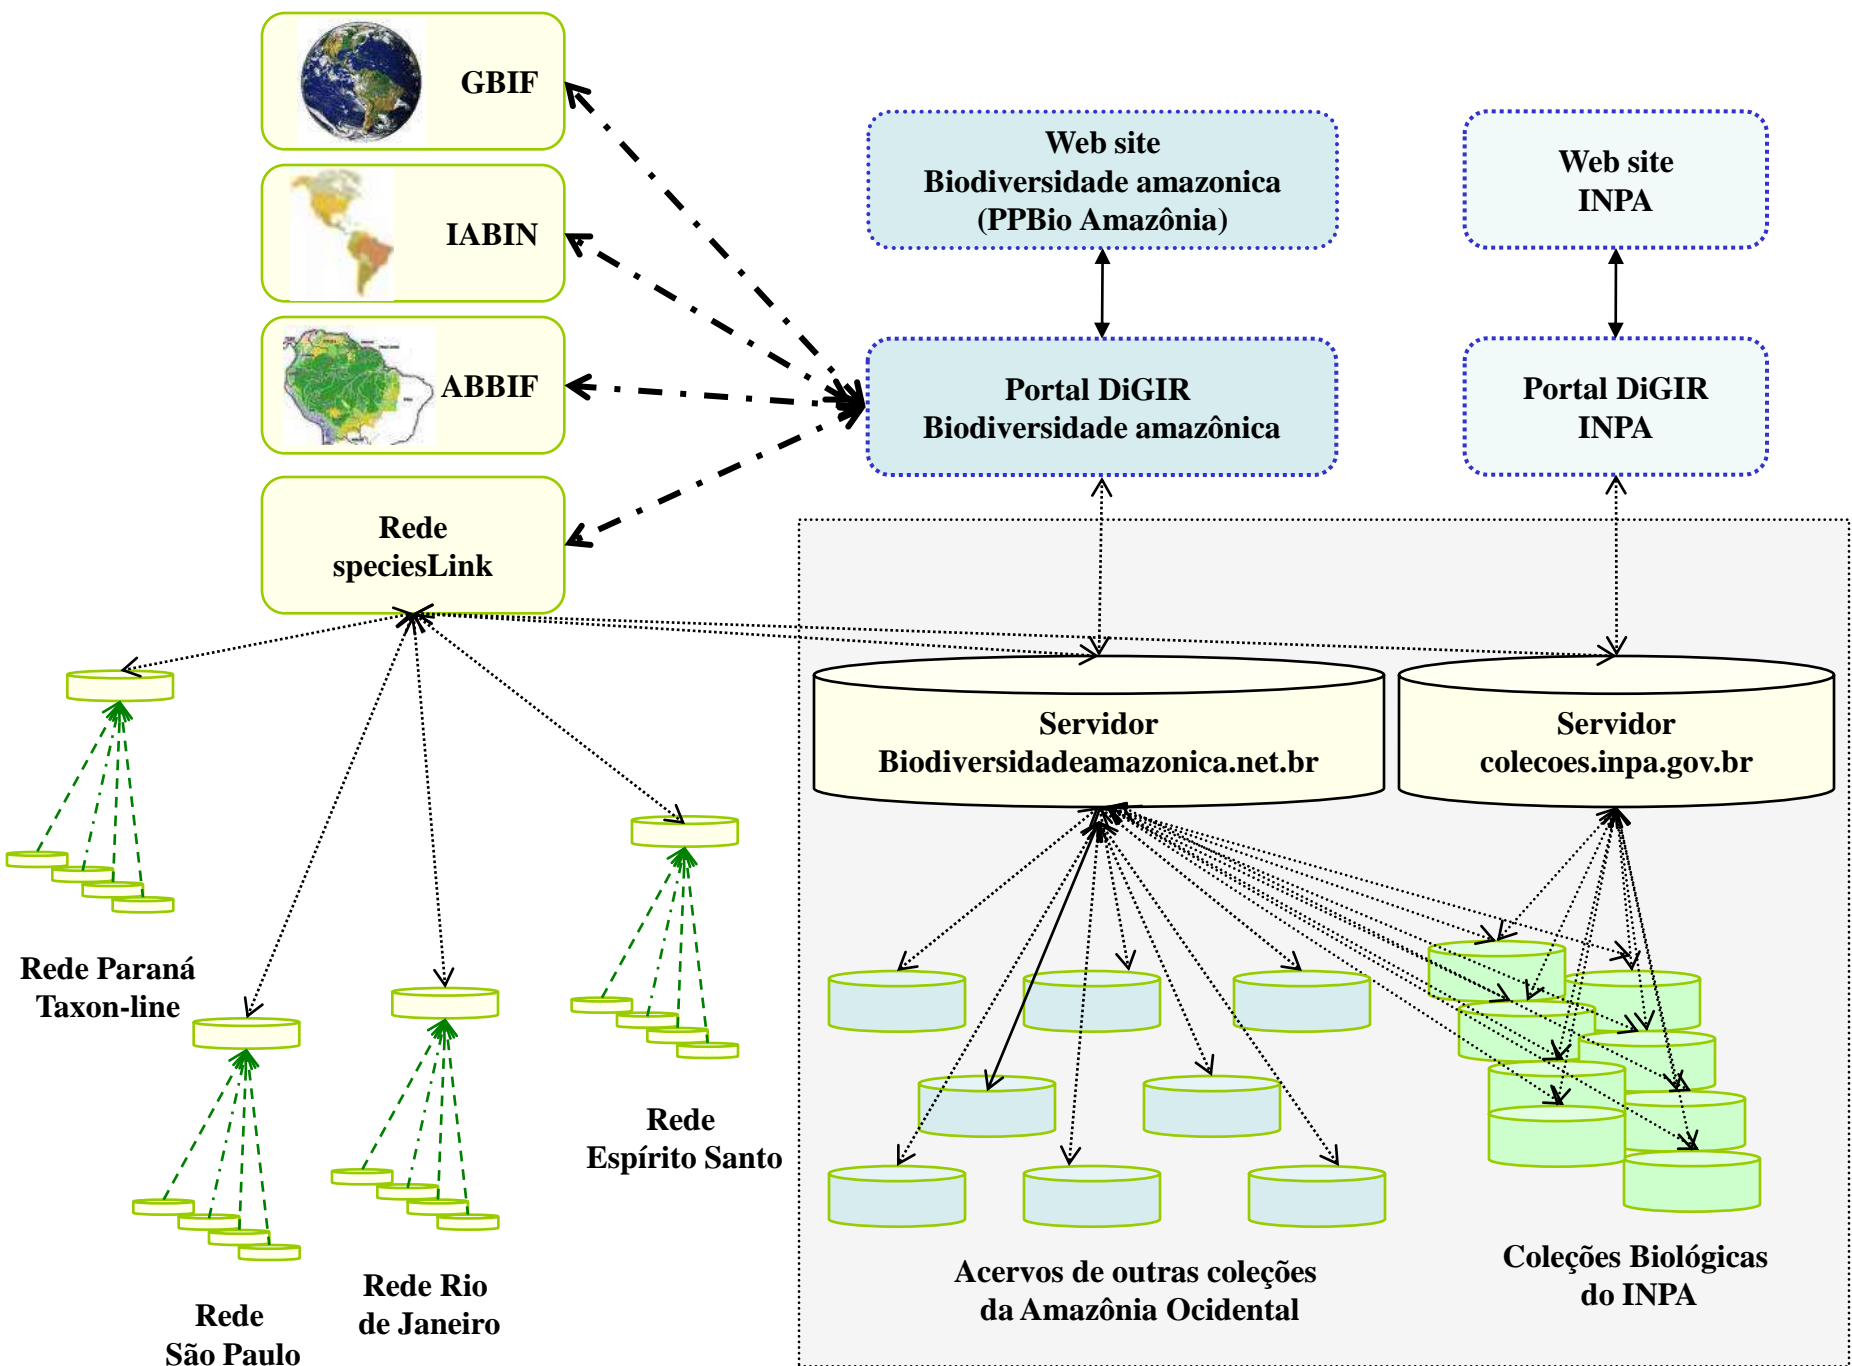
GBIF

IABIN

ABBIF

Rede speciesLink

Web site
Biodiversidade amazonica
(PPBio Amazônia)

Web site
INPA

Portal DiGIR
Biodiversidade amazônica

Portal DiGIR
INPA

Servidor
Biodiversidadeamazonica.net.br

Servidor
colecoes.inpa.gov.br

Rede Paraná
Taxon-line

Rede
Espírito Santo

Rede
São Paulo

Rede Rio
de Janeiro

Acervos de outras coleções
da Amazônia Ocidental

Coleções Biológicas
do INPA